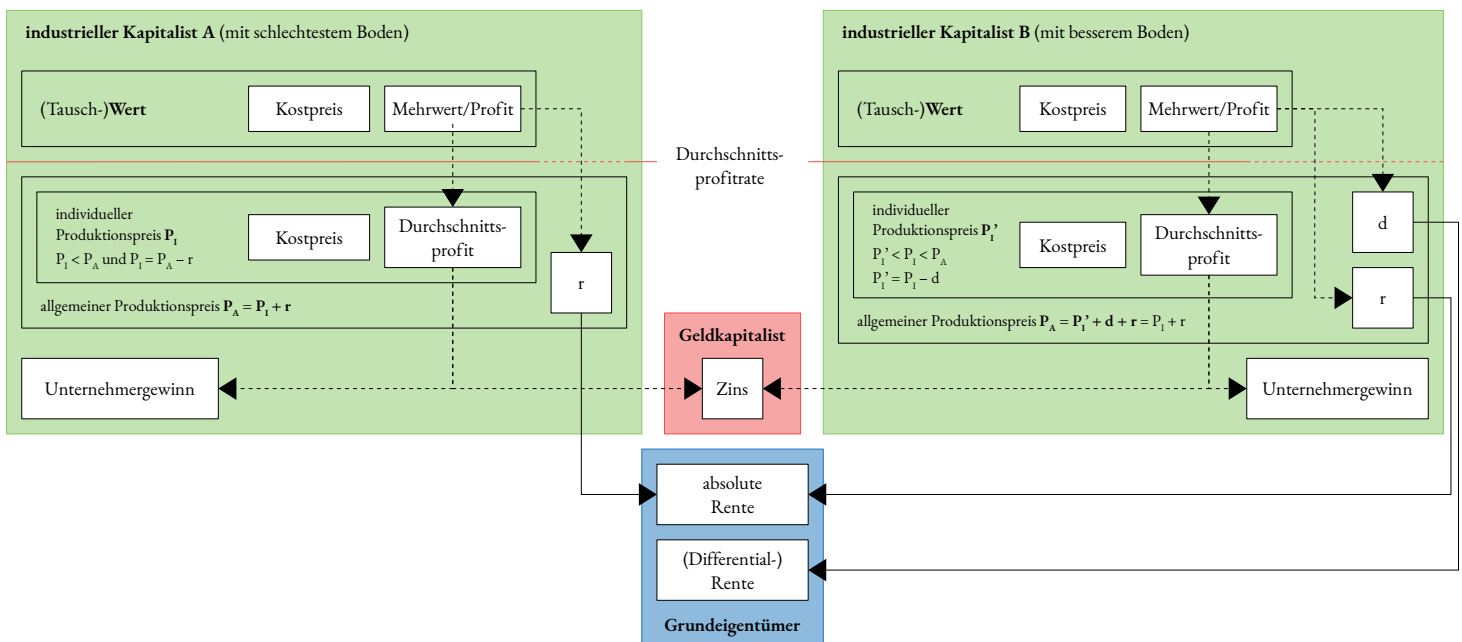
**industrieller Kapitalist A** (mit schlechtestem Boden)

(Tausch-)**Wert**

Kostpreis

Mehrwert/Profit

individueller Produktionspreis $\mathbf{P_I}$

$P_I < P_A$ und $P_I = P_A - r$

Kostpreis

Durchschnittsprofit

r

allgemeiner Produktionspreis $\mathbf{P_A = P_I + r}$

Unternehmergewinn

Durchschnittsprofitrate

**industrieller Kapitalist B** (mit besserem Boden)

(Tausch-)**Wert**

Kostpreis

Mehrwert/Profit

d

individueller Produktionspreis $\mathbf{P_I'}$

$P_I' < P_I < P_A$

$P_I' = P_I - d$

Kostpreis

Durchschnittsprofit

r

allgemeiner Produktionspreis $\mathbf{P_A = P_I' + d + r} = P_I + r$

Unternehmergewinn

**Geldkapitalist**

Zins

absolute Rente

(Differential-) Rente

**Grundeigentümer**